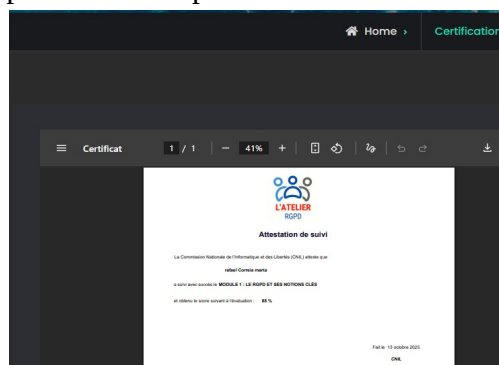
Home › Certification

Certificat 1 / 1 — 41% +

L'ATELIER
RGPD

Attestation de suivi

La Commission Nationale de l'Informatique et des Libertés (CNIL) atteste que

rafael Correia marta

a suivi avec succès le MODULE 1 : LE RGPD ET SES NOTIONS CLÉS

et obtenu le score suivant à l'évaluation : 88 %

Fait le 13 octobre 2020

CNIL